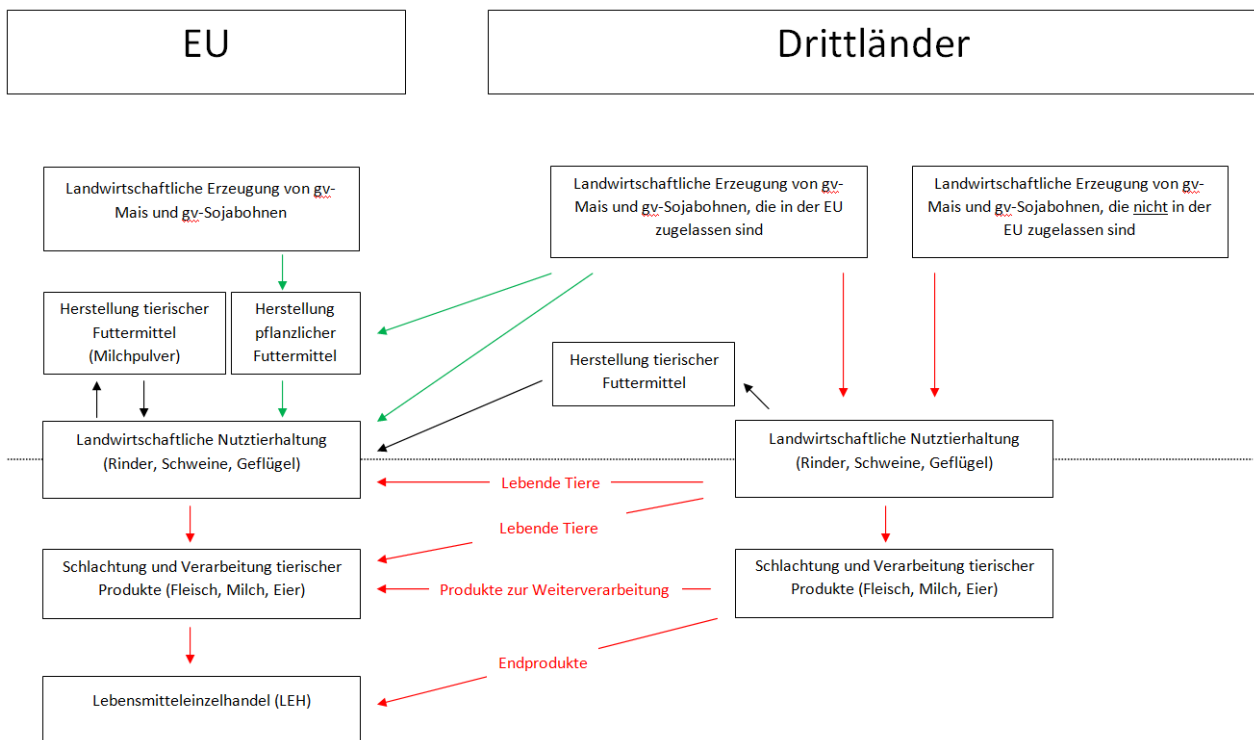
EU

Drittländer

Landwirtschaftliche Erzeugung von gv-Mais und gv-Sojabohnen

Landwirtschaftliche Erzeugung von gv-Mais und gv-Sojabohnen, die in der EU zugelassen sind

Landwirtschaftliche Erzeugung von gv-Mais und gv-Sojabohnen, die nicht in der EU zugelassen sind

Herstellung tierischer Futtermittel (Milchpulver)

Herstellung pflanzlicher Futtermittel

Herstellung tierischer Futtermittel

Landwirtschaftliche Nutztierhaltung (Rinder, Schweine, Geflügel)

Landwirtschaftliche Nutztierhaltung (Rinder, Schweine, Geflügel)

Lebende Tiere

Lebende Tiere

Schlachtung und Verarbeitung tierischer Produkte (Fleisch, Milch, Eier)

Produkte zur Weiterverarbeitung

Schlachtung und Verarbeitung tierischer Produkte (Fleisch, Milch, Eier)

Endprodukte

Lebensmitteleinzelhandel (LEH)